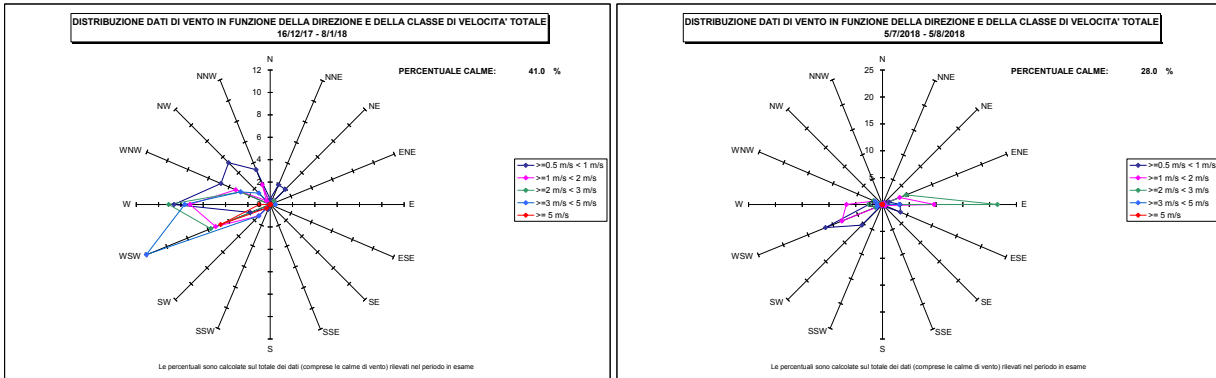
DISTRIBUZIONE DATI DI VENTO IN FUNZIONE DELLA DIREZIONE E DELLA CLASSE DI VELOCITA' TOTALE
16/12/17 - 8/1/18

PERCENTUALE CALME: 41.0 %

N
12
10
8
6
4
2
0
NNE
NE
ENE
E
ESE
SE
SSE
S
SSW
SW
WSW
W
WNW
NW
NNW

>=0.5 m/s < 1 m/s
>=1 m/s < 2 m/s
>=2 m/s < 3 m/s
>=3 m/s < 5 m/s
>= 5 m/s

Le percentuali sono calcolate sul totale dei dati (comprese le calme di vento) rilevati nel periodo in esame

DISTRIBUZIONE DATI DI VENTO IN FUNZIONE DELLA DIREZIONE E DELLA CLASSE DI VELOCITA' TOTALE
5/7/2018 - 5/8/2018

PERCENTUALE CALME: 28.0 %

N
25
20
15
10
5
0
NNE
NE
ENE
E
ESE
SE
SSE
S
SSW
SW
WSW
W
WNW
NW
NNW

>=0.5 m/s < 1 m/s
>=1 m/s < 2 m/s
>=2 m/s < 3 m/s
>=3 m/s < 5 m/s
>= 5 m/s

Le percentuali sono calcolate sul totale dei dati (comprese le calme di vento) rilevati nel periodo in esame